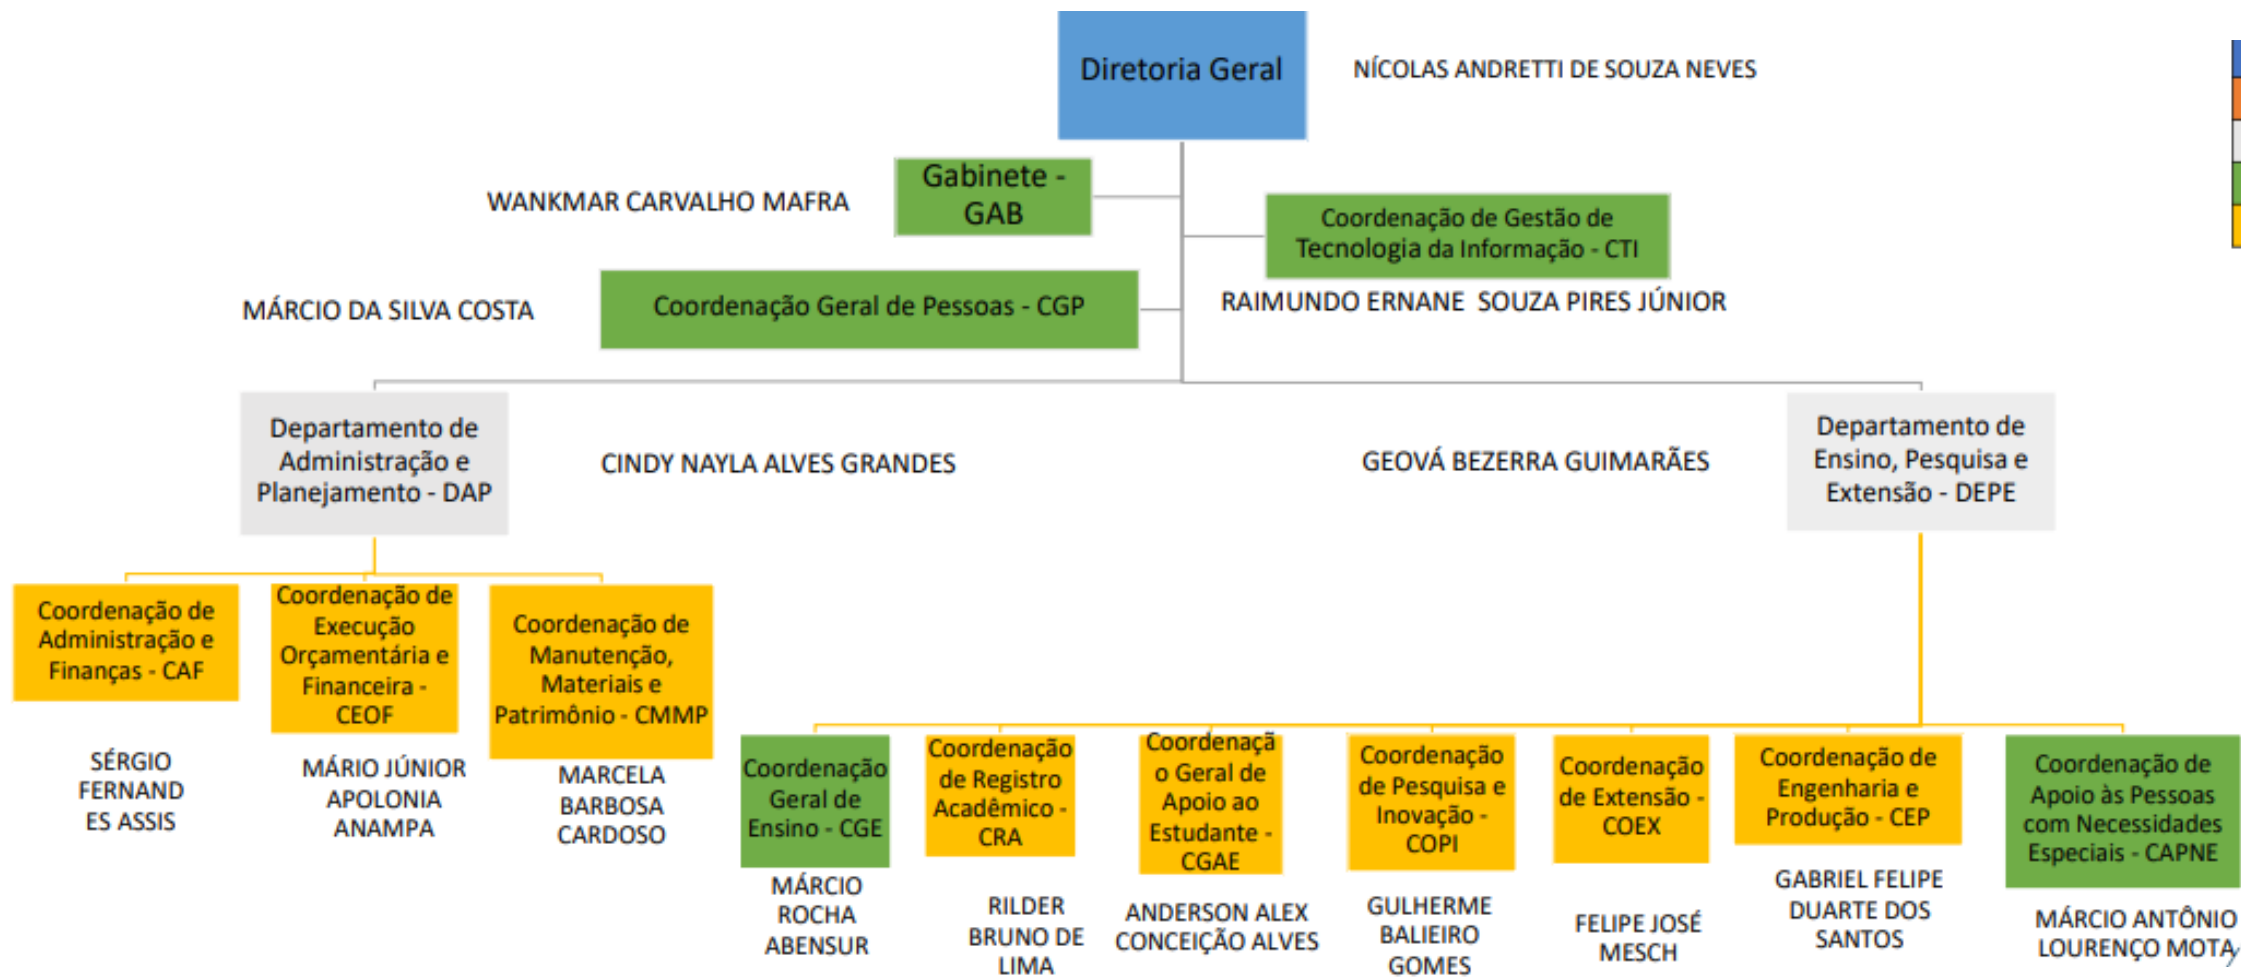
Diretoria Geral

NÍCOLAS ANDRETTI DE SOUZA NEVES

WANKMAR CARVALHO MAFRA

Gabinete - GAB

Coordenação de Gestão de Tecnologia da Informação - CTI

MÁRCIO DA SILVA COSTA

Coordenação Geral de Pessoas - CGP

RAIMUNDO ERNANE SOUZA PIRES JÚNIOR

Departamento de Administração e Planejamento - DAP

CINDY NAYLA ALVES GRANDES

GEOVÁ BEZERRA GUIMARÃES

Departamento de Ensino, Pesquisa e Extensão - DEPE

Coordenação de Administração e Finanças - CAF

SÉRGIO FERNANDES ASSIS

Coordenação de Execução Orçamentária e Financeira - CEOF

MÁRIO JÚNIOR APOLONIA ANAMPA

Coordenação de Manutenção, Materiais e Patrimônio - CMMP

MARCELA BARBOSA CARDOSO

Coordenação Geral de Ensino - CGE

MÁRCIO ROCHA ABENSUR

Coordenação de Registro Acadêmico - CRA

RILDER BRUNO DE LIMA

Coordenação Geral de Apoio ao Estudante - CGAE

ANDERSON ALEX CONCEIÇÃO ALVES

Coordenação de Pesquisa e Inovação - COPI

GULHERME BALIEIRO GOMES

Coordenação de Extensão - COEX

FELIPE JOSÉ MESCH

Coordenação de Engenharia e Produção - CEP

GABRIEL FELIPE DUARTE DOS SANTOS

Coordenação de Apoio às Pessoas com Necessidades Especiais - CAPNE

MÁRCIO ANTÔNIO LOURENÇO MOTA